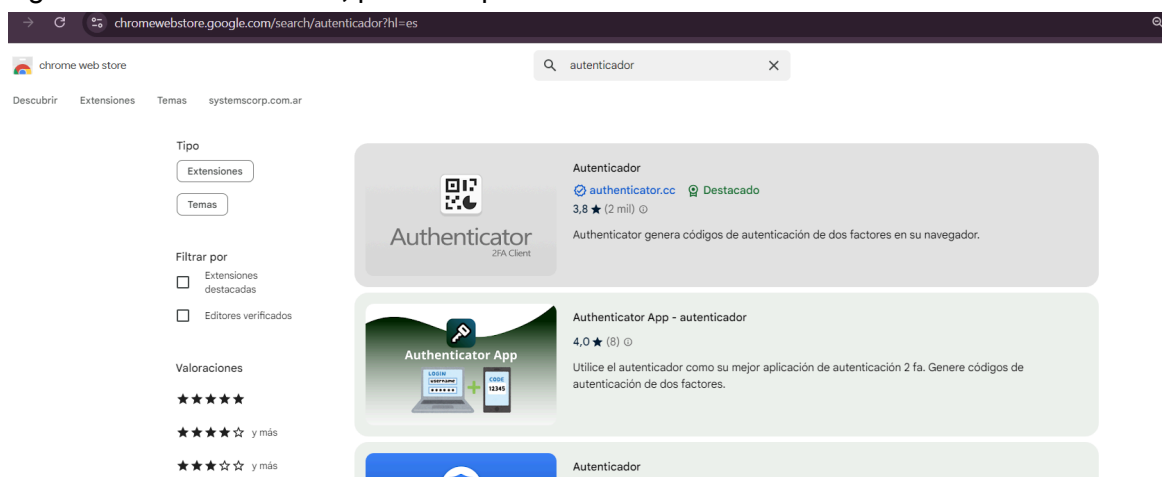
chromewebstore.google.com/search/autenticador?hl=es

chrome web store

autenticador

Descubrir Extensiones Temas systemscorp.com.ar

Tipo

Extensiones

Temas

Filtrar por

Extensiones destacadas

Editores verificados

Valoraciones

★★★★★

★★★★☆ y más

★★★☆☆ y más

Authenticator
2FA Client

Autenticador
authenticator.cc Destacado
3,8 ★ (2 mil)
Authenticator genera códigos de autenticación de dos factores en su navegador.

Authenticator App
LOGIN
username
CODE
12345

Authenticator App - autenticador
4,0 ★ (8)
Utilice el autenticador como su mejor aplicación de autenticación 2 fa. Genere códigos de autenticación de dos factores.

Autenticador